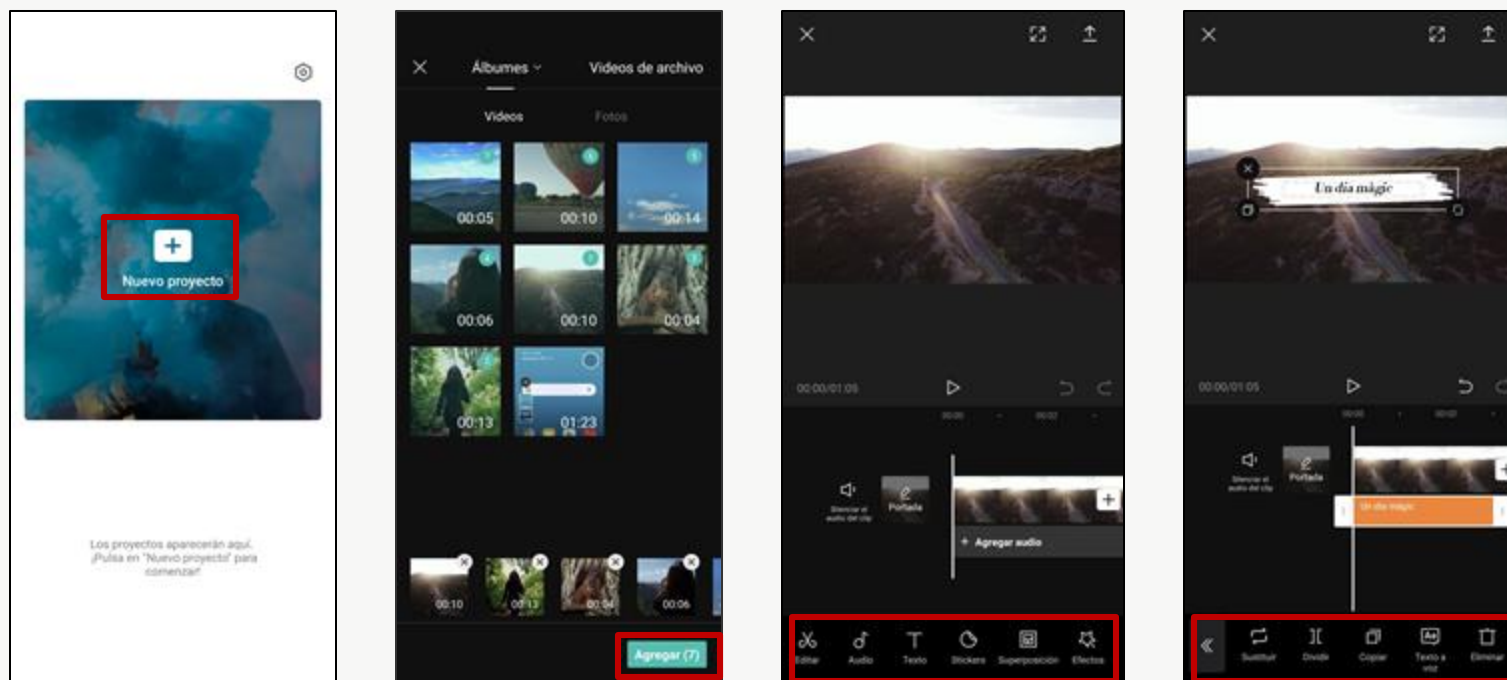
Nuevo proyecto

Los proyectos aparecerán aquí. ¡Pulsa en "Nuevo proyecto" para comenzar!

Álbumes

Videos de archivo

Videos

Fotos

00:05

00:10

00:14

00:06

00:10

00:04

00:13

01:23

00:10

00:13

00:04

00:06

Agregar (7)

00:00/01:05

Silenciar el audio del clip

Portada

+ Agregar audio

Editar

Audio

Texto

Stickers

Superposición

Efectos

Un día mágic

00:00/01:05

Silenciar el audio del clip

Portada

Un día mágic

Sustituir

Divide

Copiar

Texto a voz

Eliminar